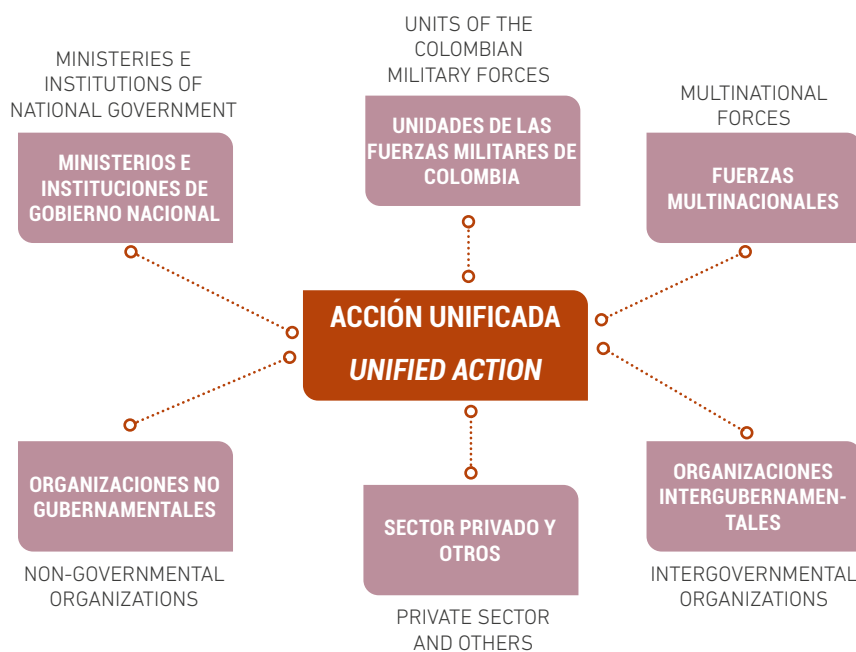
MINISTERIES E INSTITUTIONS OF NATIONAL GOVERNMENT

MINISTERIOS E INSTITUCIONES DE GOBIERNO NACIONAL

UNITS OF THE COLOMBIAN MILITARY FORCES

UNIDADES DE LAS FUERZAS MILITARES DE COLOMBIA

MULTINATIONAL FORCES

FUERZAS MULTINACIONALES

ACCIÓN UNIFICADA

UNIFIED ACTION

ORGANIZACIONES NO GUBERNAMENTALES

NON-GOVERNMENTAL ORGANIZATIONS

SECTOR PRIVADO Y OTROS

PRIVATE SECTOR AND OTHERS

ORGANIZACIONES INTERGUBERNAMENTALES

INTERGOVERNMENTAL ORGANIZATIONS